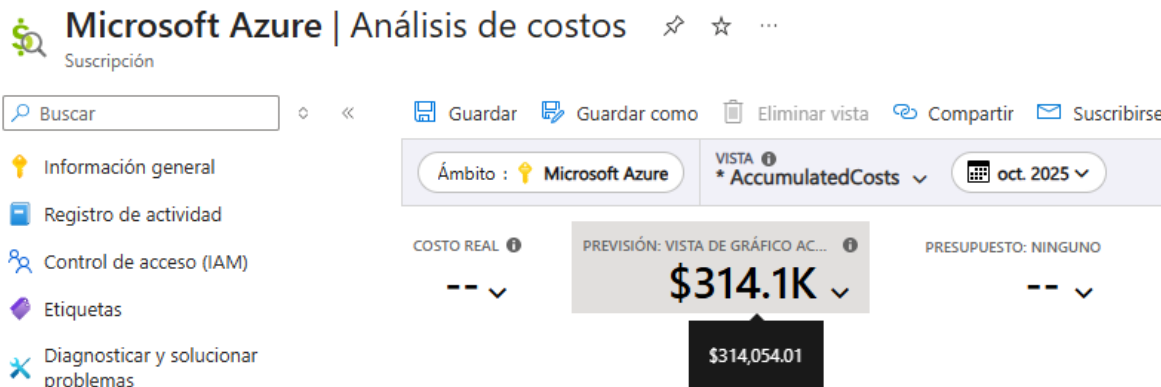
Microsoft Azure | Análisis de costos

Suscripción

Buscar

Información general

Registro de actividad

Control de acceso (IAM)

Etiquetas

Diagnosticar y solucionar problemas

Guardar  Guardar como  Eliminar vista  Compartir  Suscribirse

Ámbito : Microsoft Azure

VISTA
* AccumulatedCosts

oct. 2025

COSTO REAL
--

PREVISIÓN: VISTA DE GRÁFICO AC...
$314.1K

PRESUPUESTO: NINGUNO
--

$314,054.01